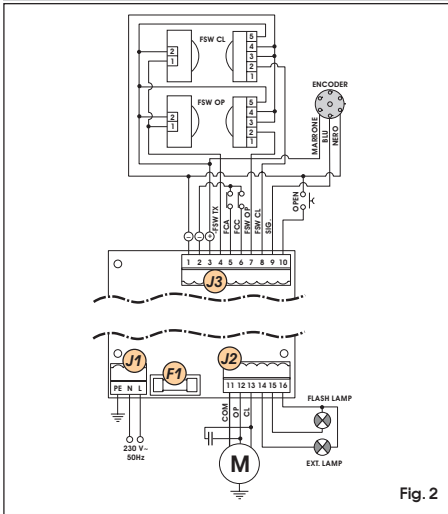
FSW CL
2
1
5
4
3
2
1
FSW OP
2
1
5
4
3
2
1
ENCODER
MARRONE
BLU
NERO
−
−
+
FSW TX
FCA
FCC
FSW OP
FSW CL
SIG.
OPEN
1 2 3 4 5 6 7 8 9 10
J3
J1
PE N L
F1
J2
11 12 13 14 15 16
COM
OP
CL
FLASH LAMP
EXT. LAMP
230 V~
50Hz
M
Fig. 2